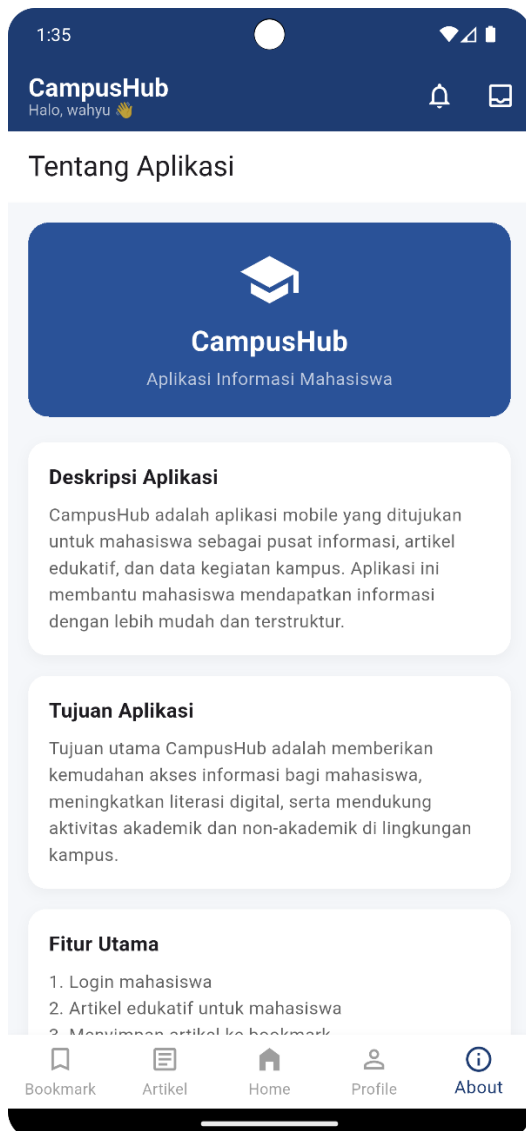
1:35

CampusHub
Halo, wahyu 👋

Tentang Aplikasi

CampusHub
Aplikasi Informasi Mahasiswa

Deskripsi Aplikasi
CampusHub adalah aplikasi mobile yang ditujukan untuk mahasiswa sebagai pusat informasi, artikel edukatif, dan data kegiatan kampus. Aplikasi ini membantu mahasiswa mendapatkan informasi dengan lebih mudah dan terstruktur.

Tujuan Aplikasi
Tujuan utama CampusHub adalah memberikan kemudahan akses informasi bagi mahasiswa, meningkatkan literasi digital, serta mendukung aktivitas akademik dan non-akademik di lingkungan kampus.

Fitur Utama
1. Login mahasiswa
2. Artikel edukatif untuk mahasiswa
3. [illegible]

Bookmark Artikel Home Profile About